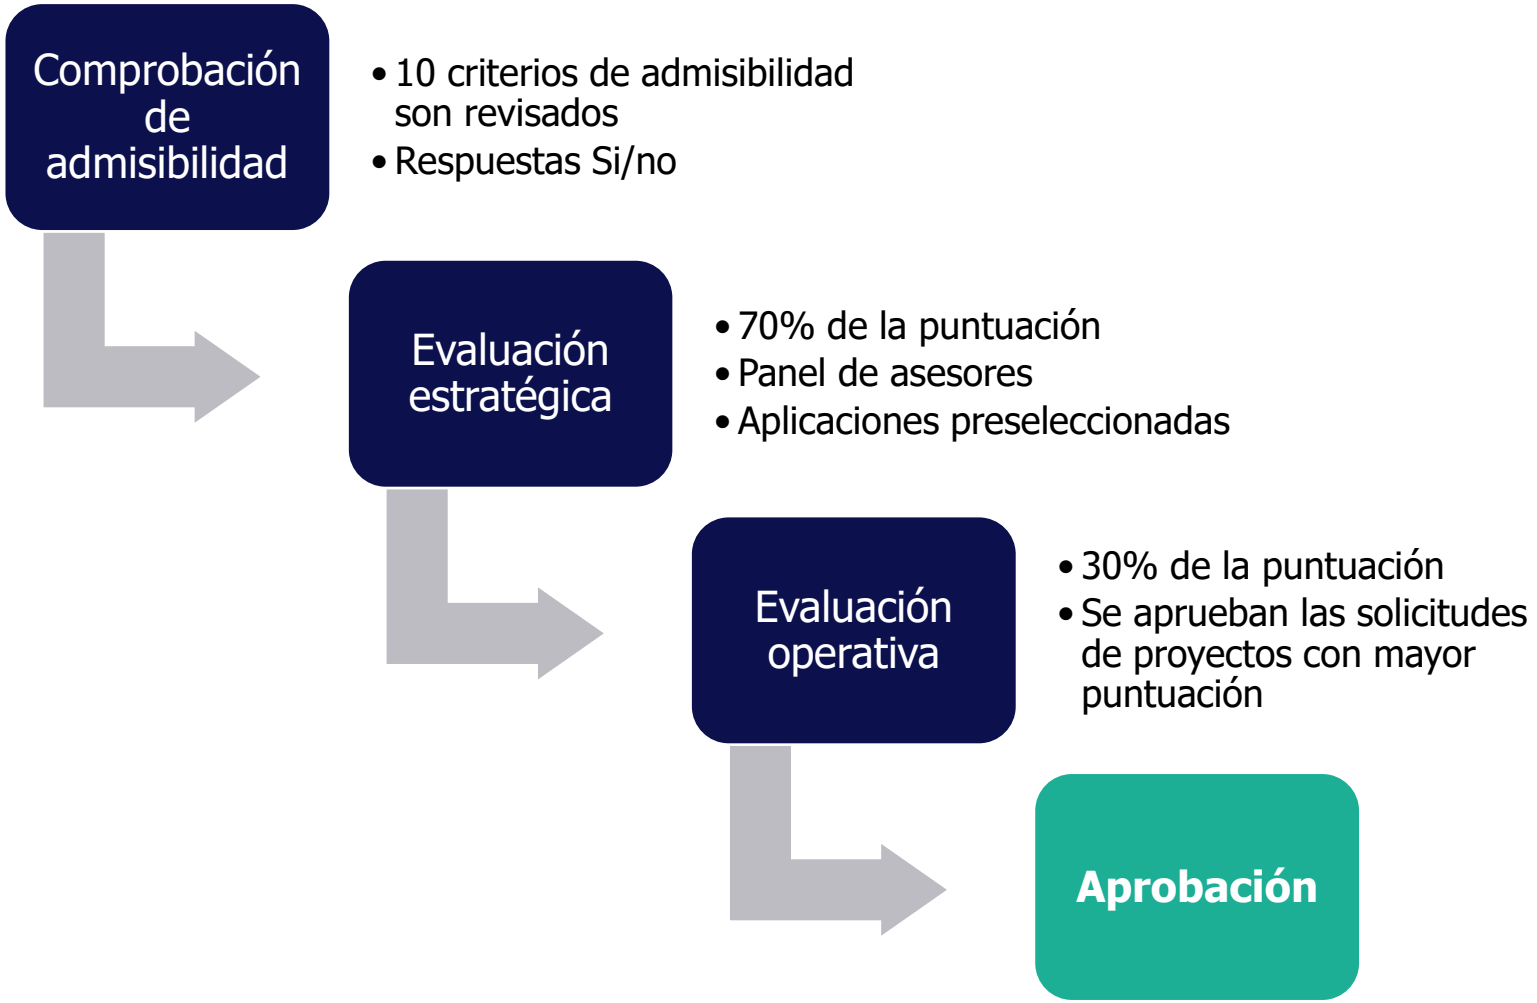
Comprobación de admisibilidad

• 10 criterios de admisibilidad son revisados
• Respuestas Si/no

Evaluación estratégica

• 70% de la puntuación
• Panel de asesores
• Aplicaciones preseleccionadas

Evaluación operativa

• 30% de la puntuación
• Se aprueban las solicitudes de proyectos con mayor puntuación

Aprobación